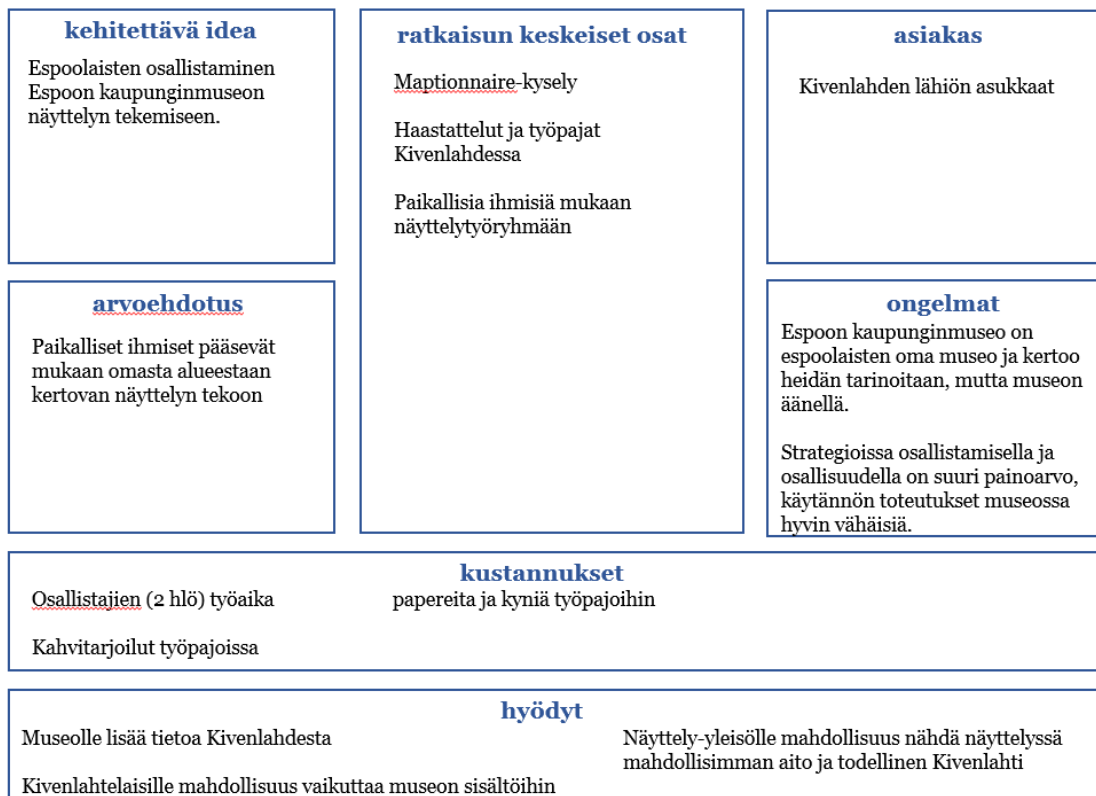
kehitettävä idea

Espoolaisten osallistaminen Espoon kaupunginmuseon näyttelyn tekemiseen.

ratkaisun keskeiset osat

Maptionnaire-kysely

Haastattelut ja työpajat Kivenlahdessa

Paikallisia ihmisiä mukaan näyttelytyöryhmään

asiakas

Kivenlahden lähiön asukkaat

arvoehdotus

Paikalliset ihmiset pääsevät mukaan omasta alueestaan kertovan näyttelyn tekoon

ongelmat

Espoon kaupunginmuseo on espoolaisten oma museo ja kertoo heidän tarinoitaan, mutta museon äänellä.

Strategioissa osallistamisella ja osallisuudella on suuri painoarvo, käytännön toteutukset museossa hyvin vähäisiä.

kustannukset

Osallistajien (2 hlö) työaika

papereita ja kyniä työpajoihin

Kahvitarjoilut työpajoissa

hyödyt

Museolle lisää tietoa Kivenlahdesta

Näyttely-yleisölle mahdollisuus nähdä näyttelyssä mahdollisimman aito ja todellinen Kivenlahti

Kivenlahtelaisille mahdollisuus vaikuttaa museon sisältöihin